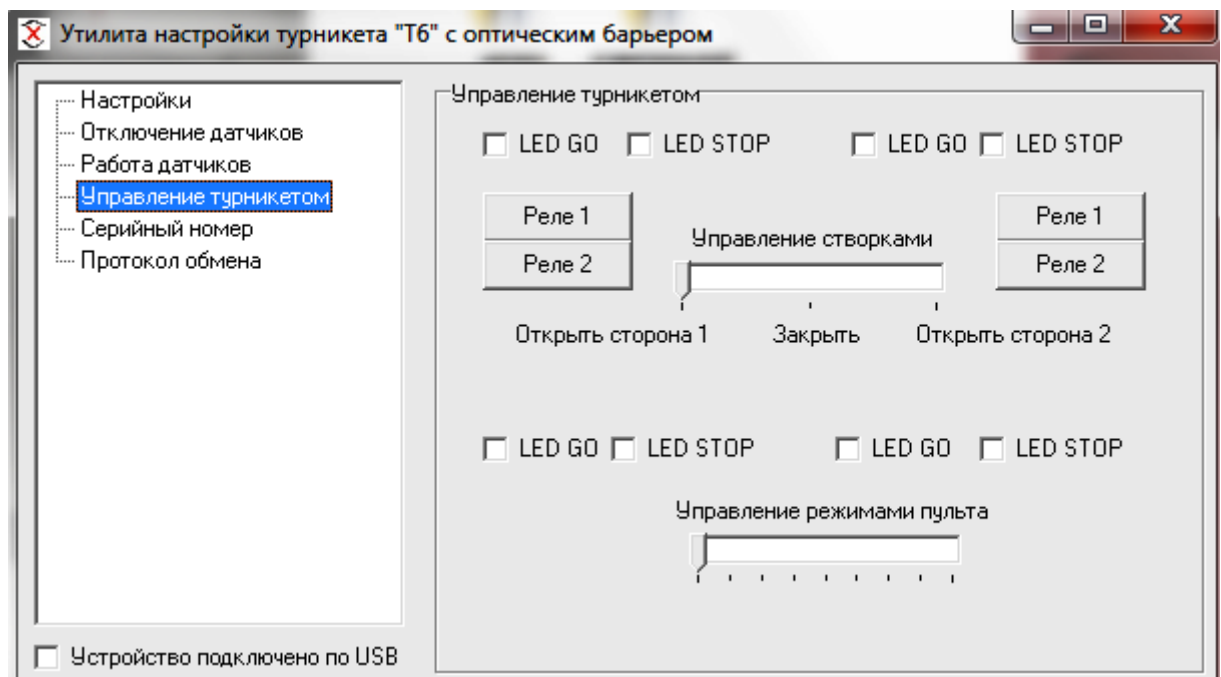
Утилита настройки турникета "Т6" с оптическим барьером

Настройки
Отключение датчиков
Работа датчиков
Управление турникетом
Серийный номер
Протокол обмена

Устройство подключено по USB

Управление турникетом

LED GO LED STOP LED GO LED STOP

Реле 1
Реле 2

Управление створками

Реле 1
Реле 2

Открыть сторона 1 Закрыть Открыть сторона 2

LED GO LED STOP LED GO LED STOP

Управление режимами пульта